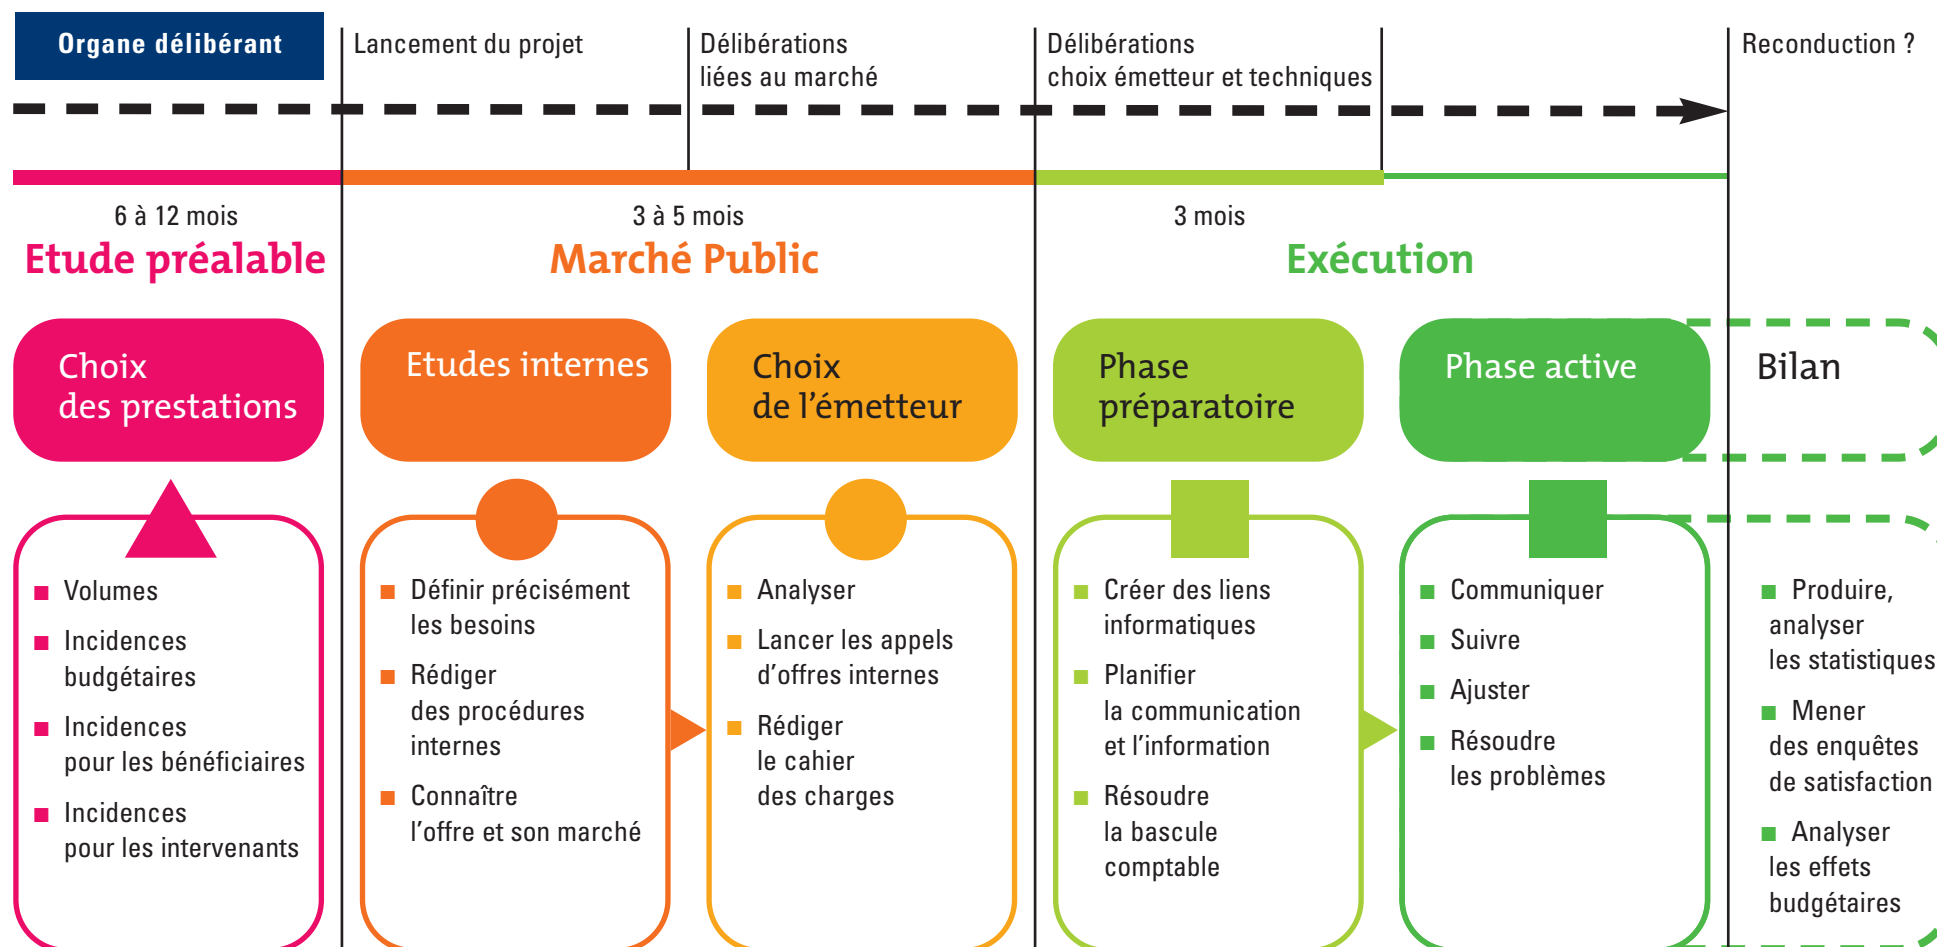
Organe délibérant

Lancement du projet

Délibérations liées au marché

Délibérations choix émetteur et techniques

Reconduction ?

6 à 12 mois
Etude préalable

3 à 5 mois
Marché Public

3 mois
Exécution

Choix des prestations

Etudes internes

Choix de l'émetteur

Phase préparatoire

Phase active

Bilan

Volumes
Incidences budgétaires
Incidences pour les bénéficiaires
Incidences pour les intervenants

Définir précisément les besoins
Rédiger des procédures internes
Connaître l'offre et son marché

Analyser
Lancer les appels d'offres internes
Rédiger le cahier des charges

Créer des liens informatiques
Planifier la communication et l'information
Résoudre la bascule comptable

Communiquer
Suivre
Ajuster
Résoudre les problèmes

Produire, analyser les statistiques
Mener des enquêtes de satisfaction
Analyser les effets budgétaires